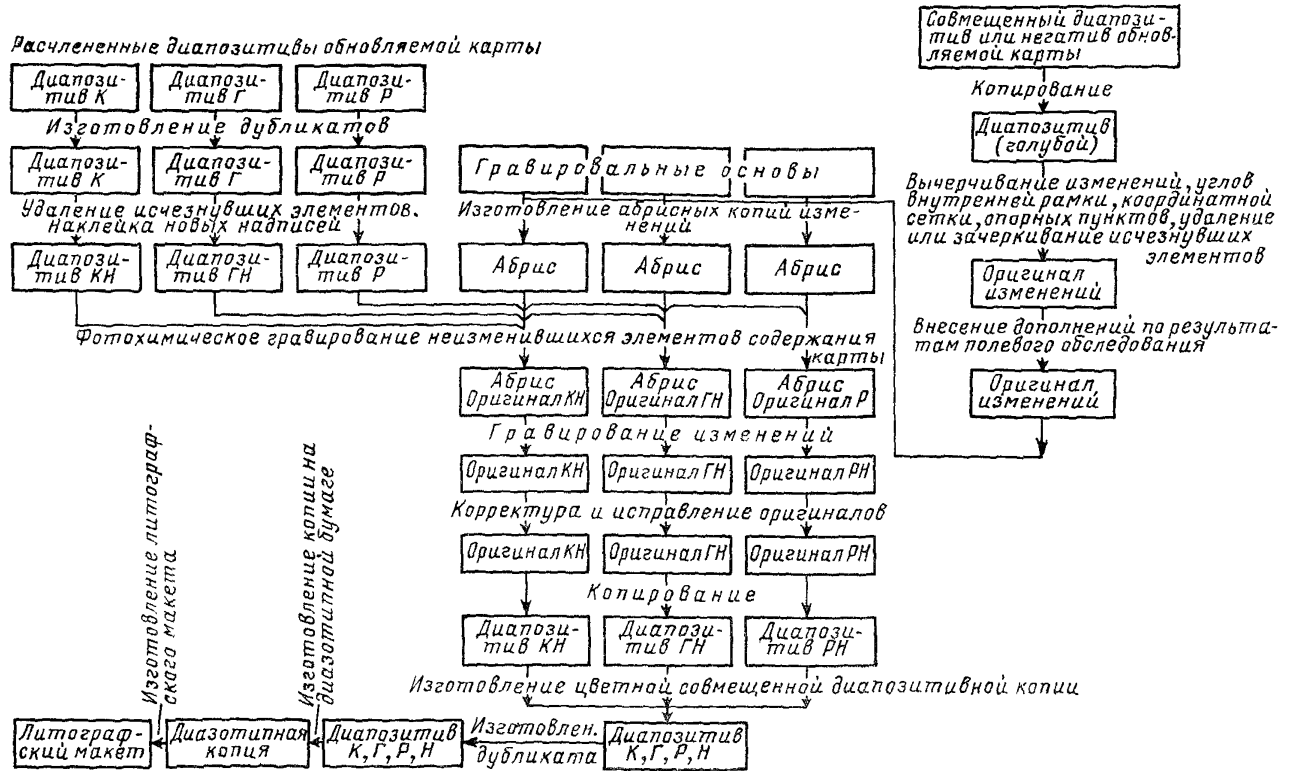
Совмещенный диапозитив или негатив обновляемой карты

Копирование

Диапозитив (голубой)

Вычерчивание изменений, углов внутренней рамки, координатной сетки, опорных пунктов, удаление или зачеркивание исчезнувших элементов

Оригинал изменений

Внесение дополнений по результатам полевого обследования

Оригинал изменений

Расчлененные диапозитивы обновляемой карты

Диапозитив К | Диапозитив Г | Диапозитив Р

Изготовление дубликатов

Диапозитив К | Диапозитив Г | Диапозитив Р

Удаление исчезнувших элементов. Наклейка новых надписей

Диапозитив КН | Диапозитив ГН | Диапозитив Р

Гравировальные основы

Изготовление абрисных копий изменений

Абрис | Абрис | Абрис

Фотохимическое гравирование неизменившихся элементов содержания карты

Абрис Оригинал КН | Абрис Оригинал ГН | Абрис Оригинал Р

Гравирование изменений

Оригинал КН | Оригинал ГН | Оригинал РН

Корректура и исправление оригиналов

Оригинал КН | Оригинал ГН | Оригинал РН

Копирование

Диапозитив КН | Диапозитив ГН | Диапозитив РН

Изготовление цветной совмещенной диапозитивной копии

Диапозитив К, Г, Р, Н

Изготовлен. дубликата

Диапозитив К, Г, Р, Н

Изготовление копии на диазотипной бумаге

Диазотипная копия

Изготовление литографского макета

Литографский макет